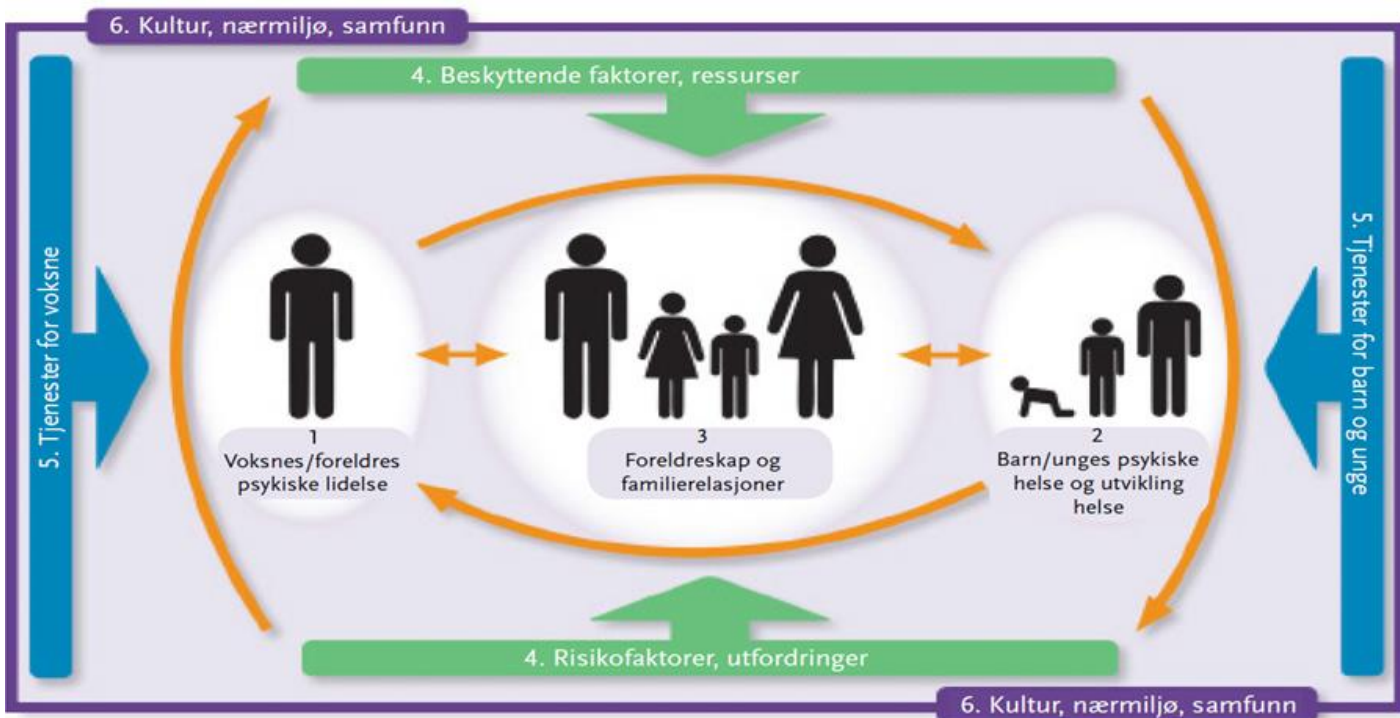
6. Kultur, nærmiljø, samfunn

4. Beskyttende faktorer, ressurser

5. Tjenester for voksne

1
Voksnes/foreldres psykiske lidelse

3
Foreldreskap og familierelasjoner

2
Barn/unges psykiske helse og utvikling helse

5. Tjenester for barn og unge

4. Risikofaktorer, utfordringer

6. Kultur, nærmiljø, samfunn